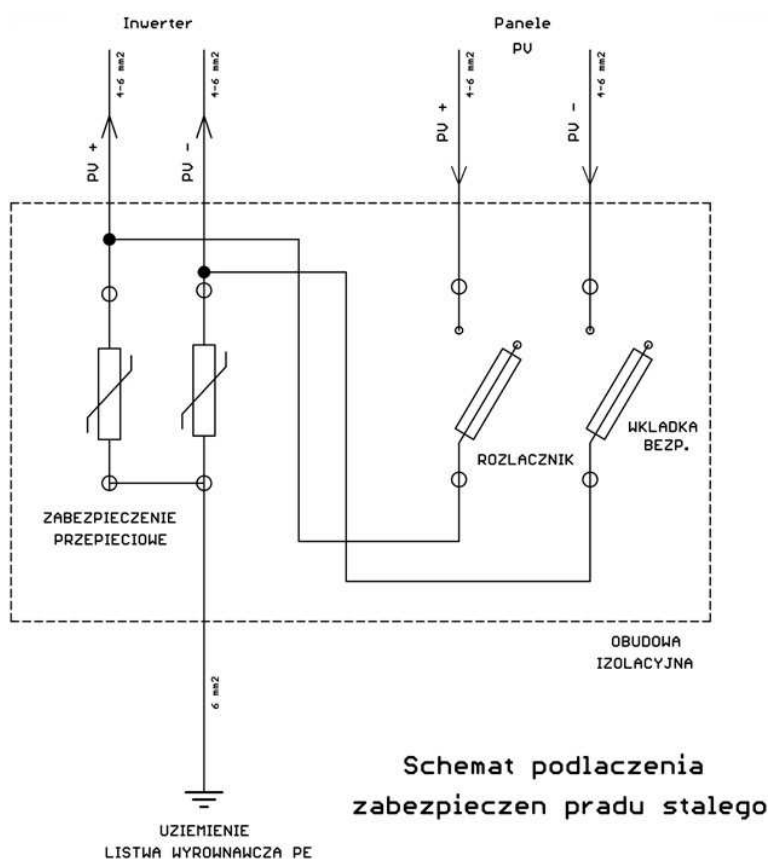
Inwerter

Panele PV

4-6 mm2
PV +

4-6 mm2
PV -

4-6 mm2
PV +

4-6 mm2
PV -

ROZLACZNIK

WKLADKA BEZP.

ZABEZPIECZENIE PRZEPIECIOWE

OBUDOWA IZOLACYJNA

6 mm2

UZIEMIENIE
LISTWA WYROWNAWCZA PE

Schemat podlaczenia zabezpieczen pradu stalego